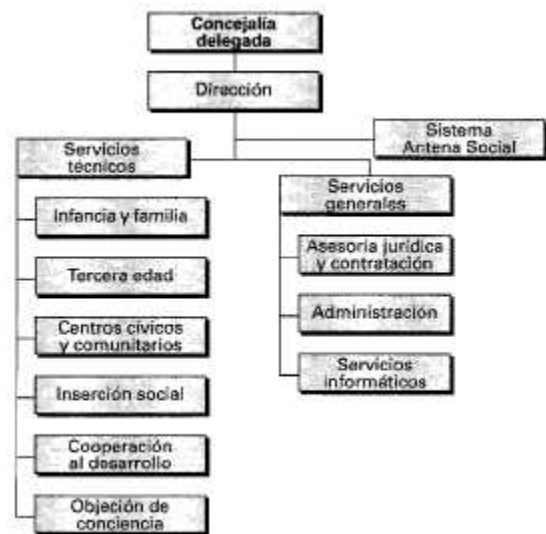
Concejalía delegada

Dirección

Sistema Antena Social

Servicios técnicos

Infancia y familia

Tercera edad

Centros cívicos y comunitarios

Inserción social

Cooperación al desarrollo

Objeción de conciencia

Servicios generales

Asesoría jurídica y contratación

Administración

Servicios informáticos